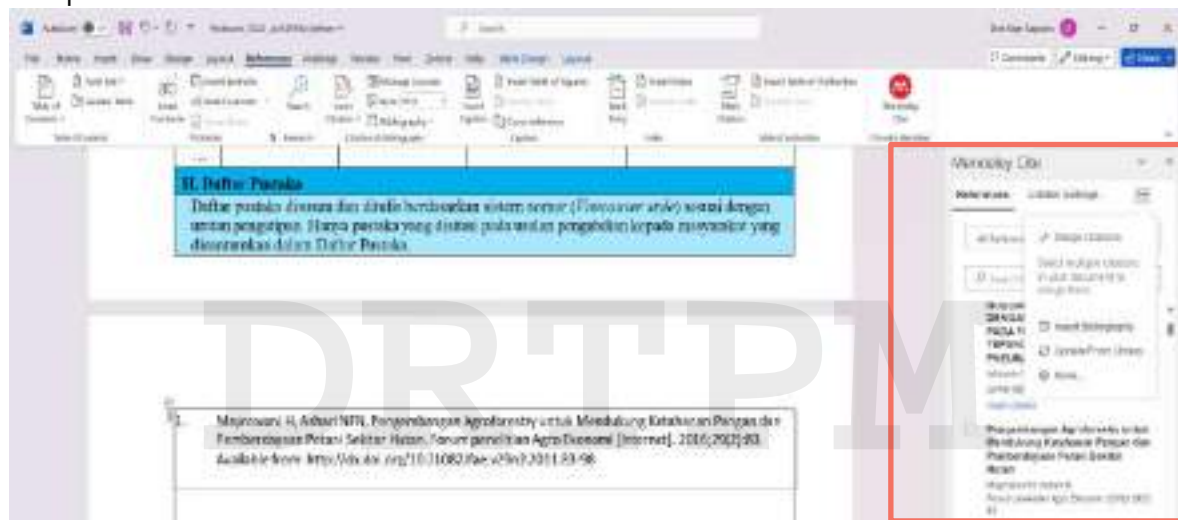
AutoSave · Modul 2024 · Search

File Home Insert Draw Design Layout References Mailings Review View Zotero Help Mendeley Layout

Comments Editing Share

H. Daftar Pustaka

Daftar pustaka disusun dan ditulis berdasarkan sistem nomor (Vancouver style) sesuai dengan urutan pengutipan. Hanya pustaka yang disitasi pada usulan pengabdian kepada masyarakat yang dicantumkan dalam Daftar Pustaka.

DRTPM

1. Mayrowani H, Ashari NFN. Pengembangan Agroforestry untuk Mendukung Ketahanan Pangan dan Pemberdayaan Petani Sekitar Hutan. Forum penelitian Agro Ekonomi [Internet]. 2016;29(2):83. Available from: http://dx.doi.org/10.21082/fae.v29n2.2011.83-98

Mendeley Cite

References Citation Settings

Merge citations

Select multiple citations in your document to merge them

Insert Bibliography

Update from Library

More...

Pengembangan Agroforestry untuk Mendukung Ketahanan Pangan dan Pemberdayaan Petani Sekitar Hutan

Mayrowani H, Ashari N

Forum penelitian Agro Ekonomi (2016)